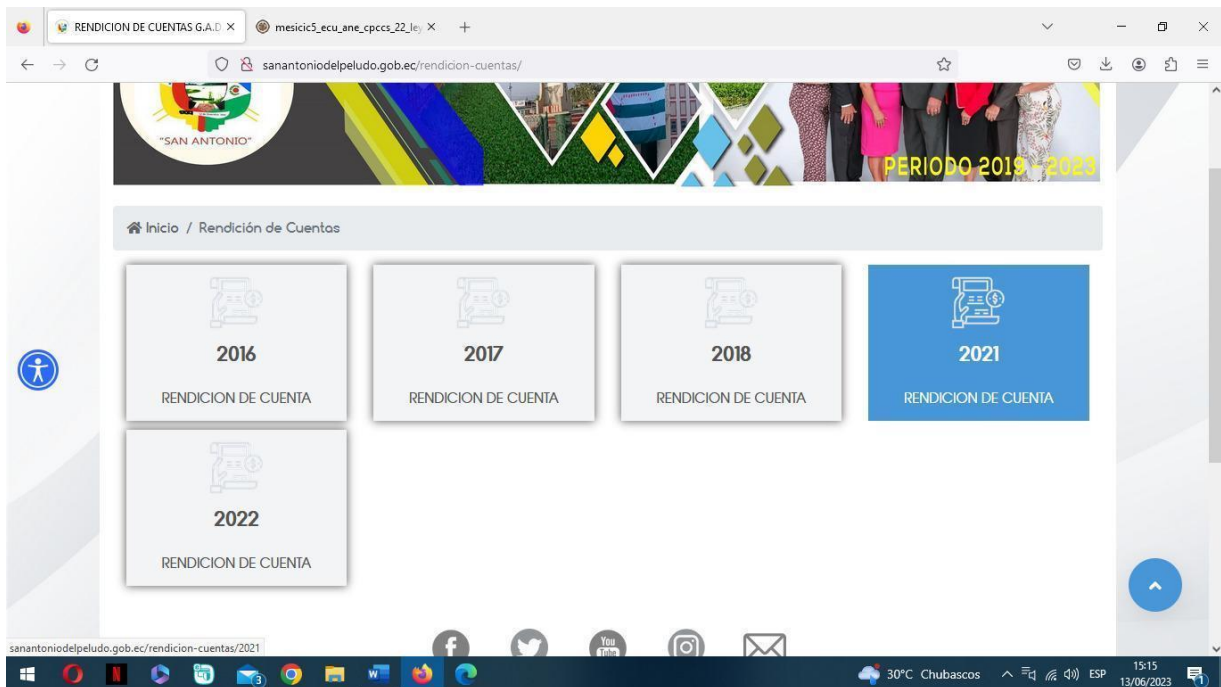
RENDICION DE CUENTAS G.A.D ×
mesicic5_ecu_ane_cpccs_22_le ×
+
sanantoniodelpeludo.gob.ec/rendicion-cuentas/

"SAN ANTONIO"
PERIODO 2019 - 2023

Inicio / Rendición de Cuentas

2016
RENDICION DE CUENTA

2017
RENDICION DE CUENTA

2018
RENDICION DE CUENTA

2021
RENDICION DE CUENTA

2022
RENDICION DE CUENTA

sanantoniodelpeludo.gob.ec/rendicion-cuentas/2021

You Tube

30°C Chubascos
ESP
15:15
13/06/2023